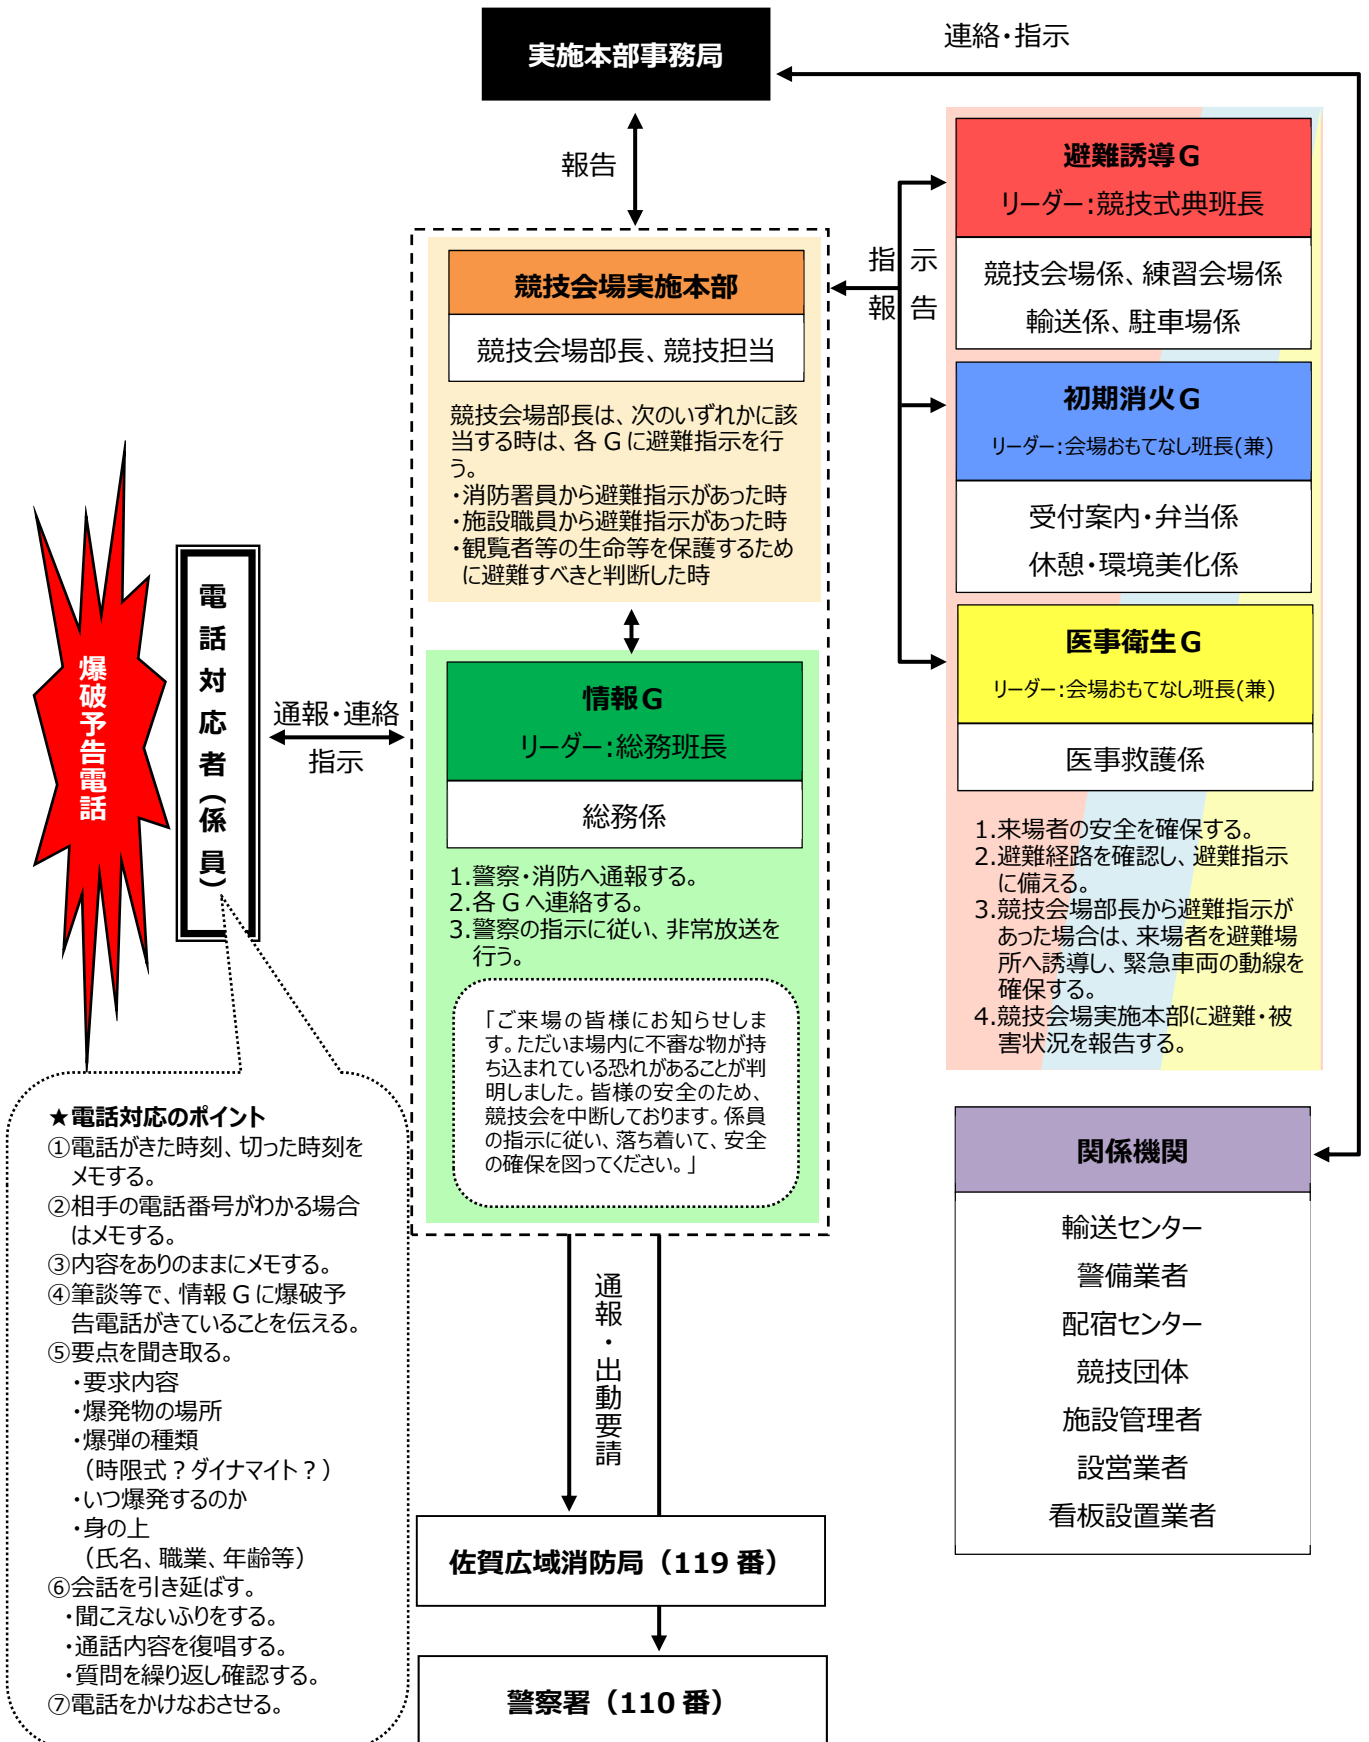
実施本部事務局

連絡・指示

報告

競技会場実施本部

競技会場部長、競技担当

競技会場部長は、次のいずれかに該当する時は、各Gに避難指示を行う。
・消防署員から避難指示があった時
・施設職員から避難指示があった時
・観覧者等の生命等を保護するために避難すべきと判断した時

指示
報告

避難誘導G
リーダー:競技式典班長

競技会場係、練習会場係
輸送係、駐車場係

初期消火G
リーダー:会場おもてなし班長(兼)

受付案内・弁当係
休憩・環境美化係

医事衛生G
リーダー:会場おもてなし班長(兼)

医事救護係

1.来場者の安全を確保する。
2.避難経路を確認し、避難指示に備える。
3.競技会場部長から避難指示があった場合は、来場者を避難場所へ誘導し、緊急車両の動線を確保する。
4.競技会場実施本部に避難・被害状況を報告する。

爆破予告電話

電話対応者(係員)

通報・連絡
指示

情報G
リーダー:総務班長

総務係

1.警察・消防へ通報する。
2.各Gへ連絡する。
3.警察の指示に従い、非常放送を行う。

「ご来場の皆様にお知らせします。ただいま場内に不審な物が持ち込まれている恐れがあることが判明しました。皆様の安全のため、競技会を中断しております。係員の指示に従い、落ち着いて、安全の確保を図ってください。」

関係機関

輸送センター
警備業者
配宿センター
競技団体
施設管理者
設営業者
看板設置業者

★電話対応のポイント
①電話がきた時刻、切った時刻をメモする。
②相手の電話番号がわかる場合はメモする。
③内容をありのままにメモする。
④筆談等で、情報Gに爆破予告電話がきていることを伝える。
⑤要点を聞き取る。
・要求内容
・爆発物の場所
・爆弾の種類
(時限式?ダイナマイト?)
・いつ爆発するのか
・身の上
(氏名、職業、年齢等)
⑥会話を引き延ばす。
・聞こえないふりをする。
・通話内容を復唱する。
・質問を繰り返し確認する。
⑦電話をかけなおさせる。

通報・出動要請

佐賀広域消防局(119番)

警察署(110番)